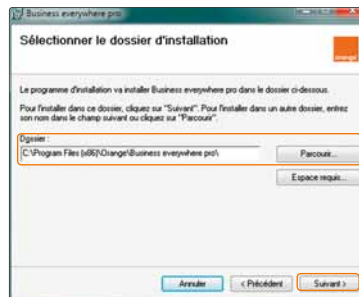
Business everywhere pro

Sélectionner le dossier d'installation

orange

Le programme d'installation va installer Business everywhere pro dans le dossier ci-dessous.

Pour l'installer dans ce dossier, cliquez sur "Suivant". Pour l'installer dans un autre dossier, entrez son nom dans le champ suivant ou cliquez sur "Parcourir".

Dossier :
C:\Program Files (x86)\Orange\Business everywhere pro\

Parcourir...

Espace requis...

Annuler
< Précédent
Suivant >